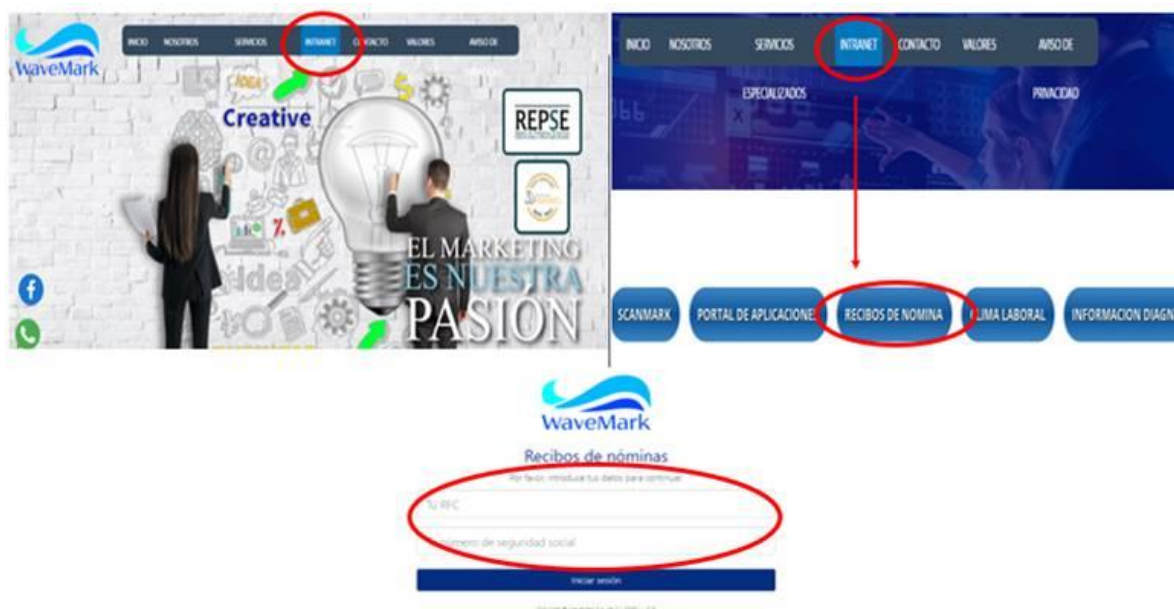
WaveMark

INICIO NOSOTROS SERVICIOS INTRANET CONTACTO VALORES AVISO DE

Creative

REPSE

EL MARKETING ES NUESTRA PASIÓN

INICIO NOSOTROS SERVICIOS ESPECIALIZADOS INTRANET CONTACTO VALORES AVISO DE PRIVACIDAD

SCANMARK PORTAL DE APLICACIONES RECIBOS DE NOMINA CLIMA LABORAL INFORMACION DIAGN

WaveMark

Recibos de nóminas

Por favor, introduce tus datos para continuar

Tu RFC

Número de seguridad social

Iniciar sesión

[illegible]